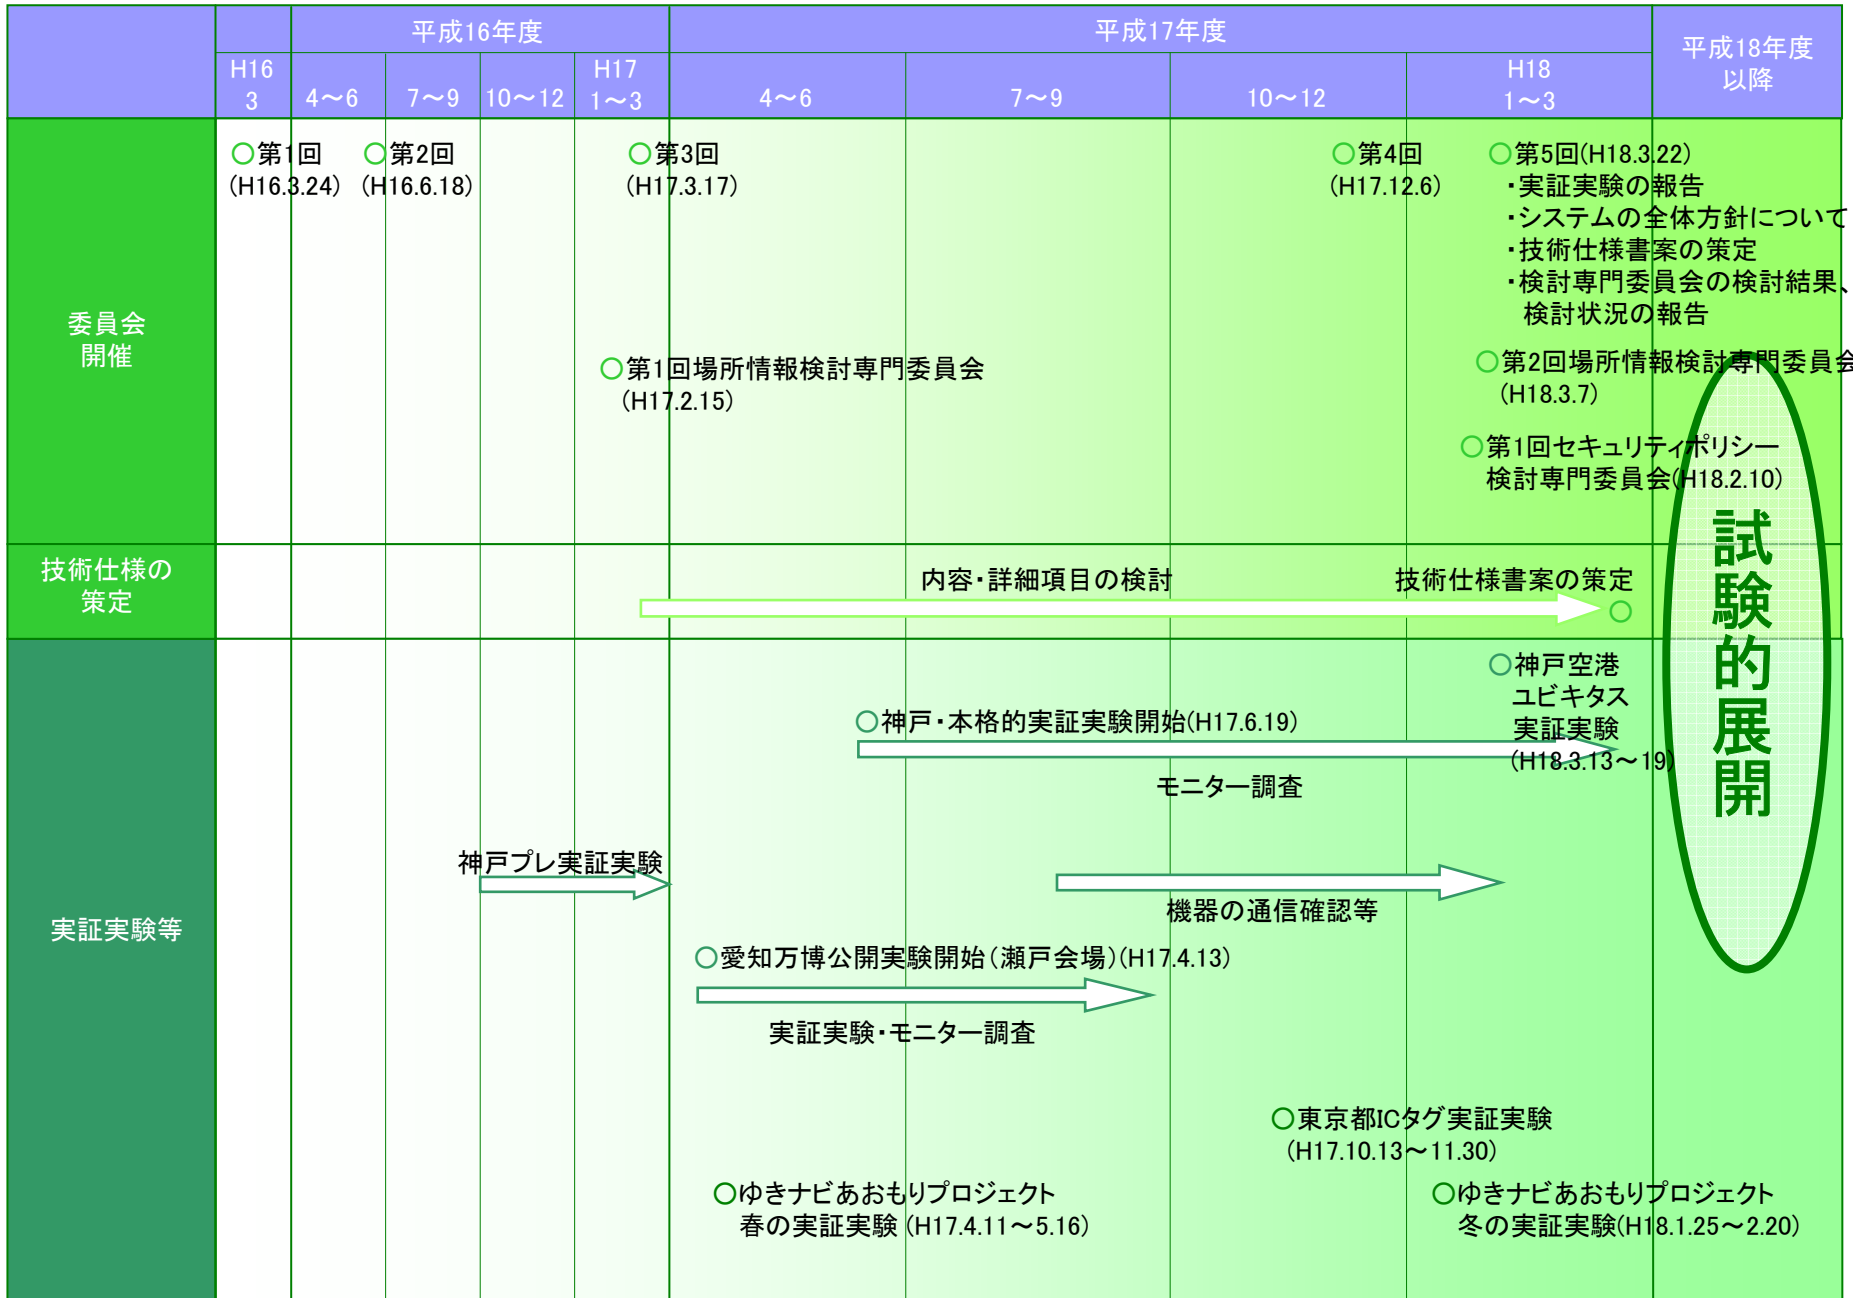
| | | 平成16年度 | | | | 平成17年度 | | | | 平成18年度以降 |
|---|---|---|---|---|---|---|---|---|---|---|
| | H16 3 | 4〜6 | 7〜9 | 10〜12 | H17 1〜3 | 4〜6 | 7〜9 | 10〜12 | H18 1〜3 | |

委員会開催

○第1回 (H16.3.24)
○第2回 (H16.6.18)
○第3回 (H17.3.17)
○第4回 (H17.12.6)
○第5回(H18.3.22)
・実証実験の報告
・システムの全体方針について
・技術仕様書案の策定
・検討専門委員会の検討結果、検討状況の報告
○第1回場所情報検討専門委員会 (H17.2.15)
○第2回場所情報検討専門委員会 (H18.3.7)
○第1回セキュリティポリシー検討専門委員会(H18.2.10)

技術仕様の策定

内容・詳細項目の検討
技術仕様書案の策定 ○

実証実験等

○神戸空港 ユビキタス 実証実験 (H18.3.13〜19)
○神戸・本格的実証実験開始(H17.6.19)
モニター調査
神戸プレ実証実験
機器の通信確認等
○愛知万博公開実験開始(瀬戸会場)(H17.4.13)
実証実験・モニター調査
○東京都ICタグ実証実験 (H17.10.13〜11.30)
○ゆきナビあおもりプロジェクト 春の実証実験 (H17.4.11〜5.16)
○ゆきナビあおもりプロジェクト 冬の実証実験(H18.1.25〜2.20)

試験的展開